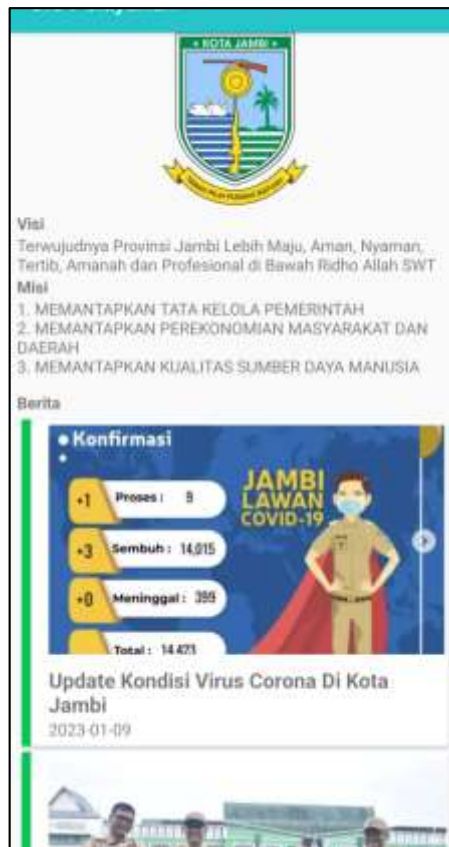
• KOTA JAMBI •

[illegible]

Visi
Terwujudnya Provinsi Jambi Lebih Maju, Aman, Nyaman, Tertib, Amanah dan Profesional di Bawah Ridho Allah SWT
Misi
1. MEMANTAPKAN TATA KELOLA PEMERINTAH
2. MEMANTAPKAN PEREKONOMIAN MASYARAKAT DAN DAERAH
3. MEMANTAPKAN KUALITAS SUMBER DAYA MANUSIA

Berita

• Konfirmasi
+1 Proses : 9
+3 Sembuh : 14.015
+0 Meninggal : 399
Total : 14.423

JAMBI LAWAN COVID-19

Update Kondisi Virus Corona Di Kota Jambi
2023-01-09